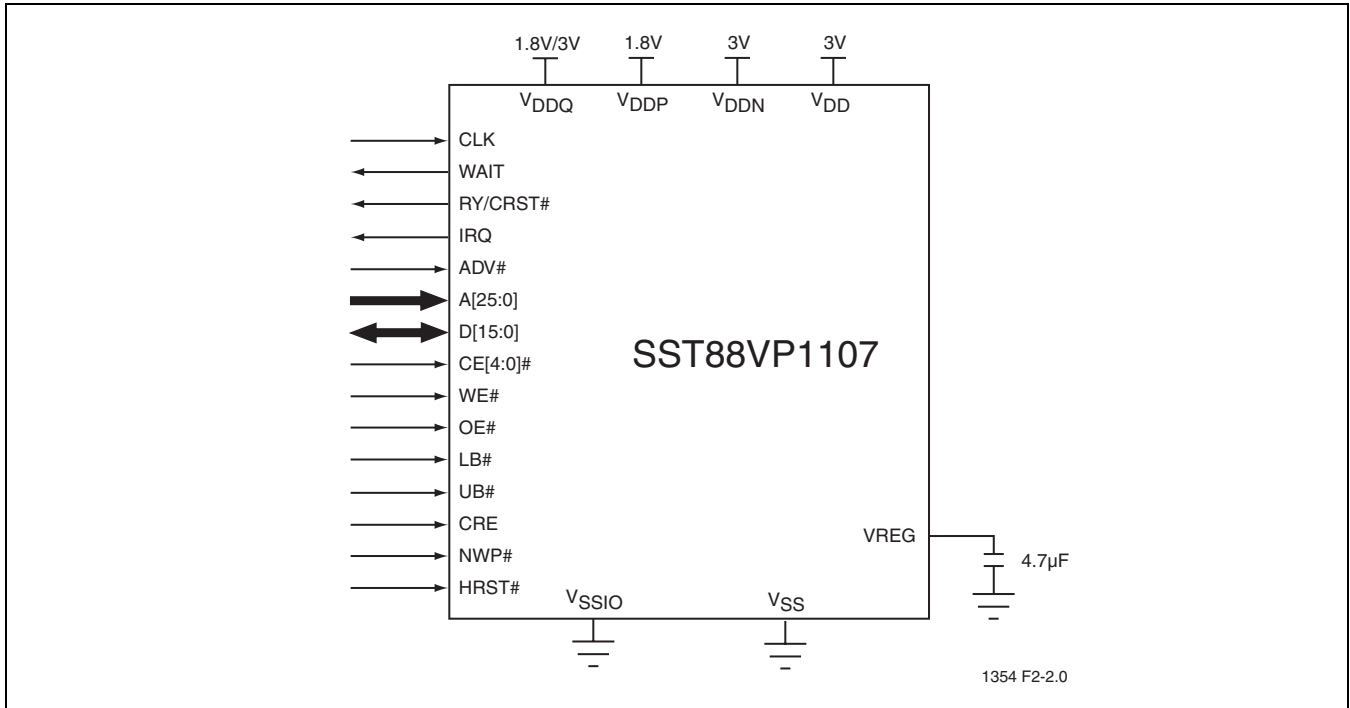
1.8V/3V
1.8V
3V
3V
$V_{DDQ}$
$V_{DDP}$
$V_{DDN}$
$V_{DD}$

CLK
WAIT
RY/CRST#
IRQ
ADV#
A[25:0]
D[15:0]
CE[4:0]#
WE#
OE#
LB#
UB#
CRE
NWP#
HRST#

SST88VP1107

VREG
4.7µF

$V_{SSIO}$
$V_{SS}$

1354 F2-2.0